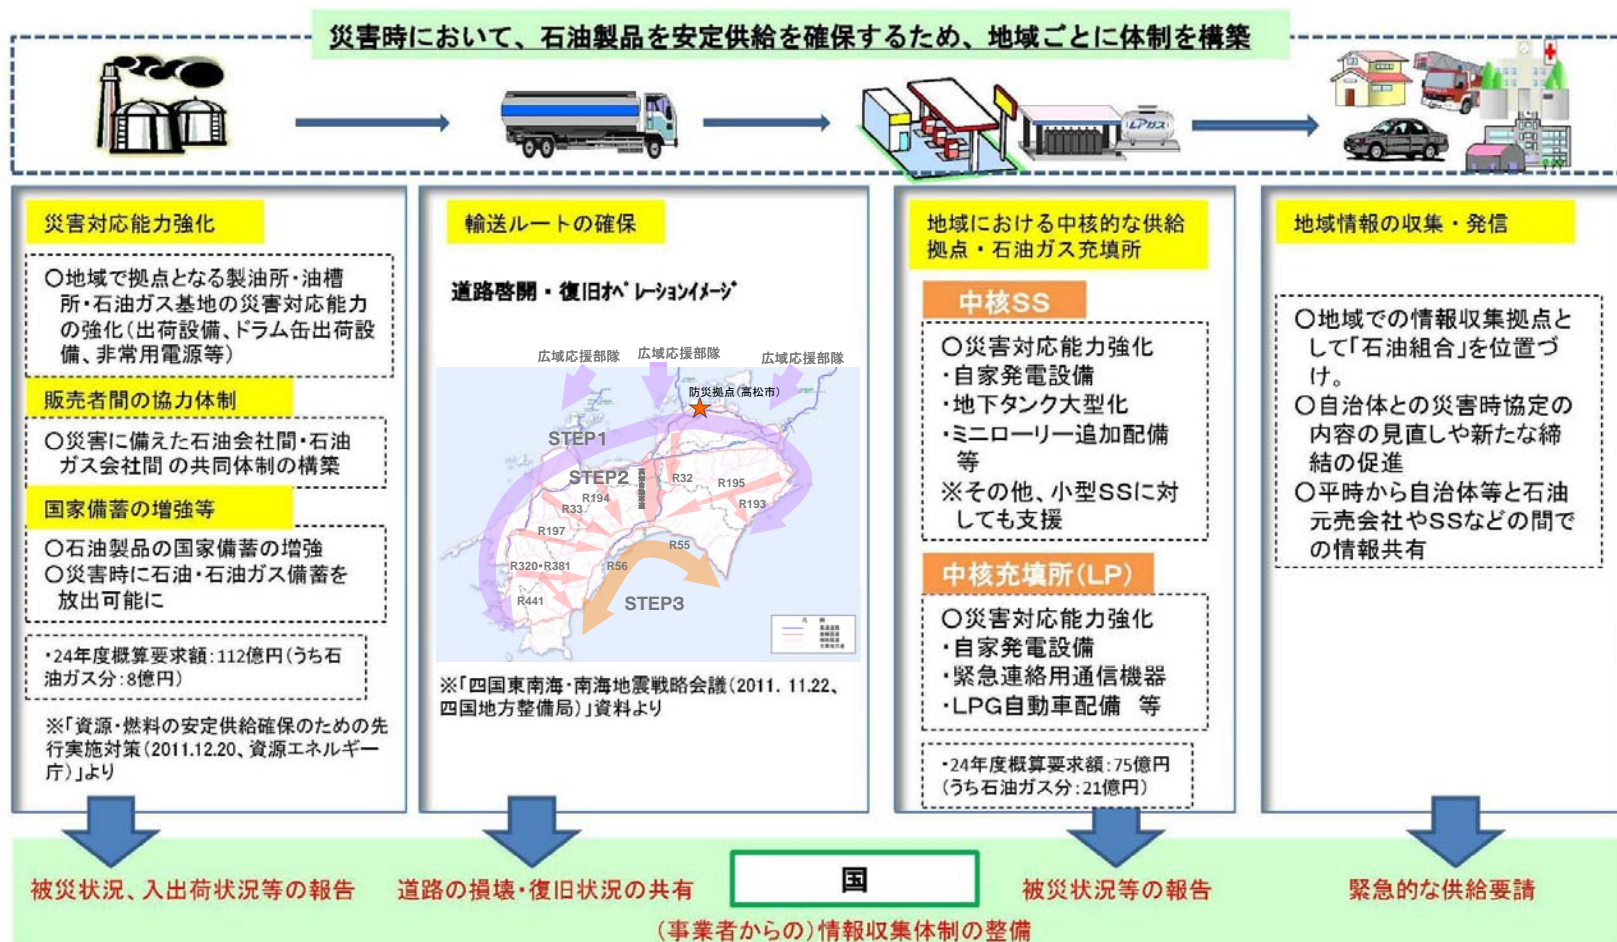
災害時において、石油製品を安定供給を確保するため、地域ごとに体制を構築

LPガス

災害対応能力強化

○地域で拠点となる製油所・油槽所・石油ガス基地の災害対応能力の強化（出荷設備、ドラム缶出荷設備、非常用電源等）

販売者間の協力体制

○災害に備えた石油会社間・石油ガス会社間 の共同体制の構築

国家備蓄の増強等

○石油製品の国家備蓄の増強
○災害時に石油・石油ガス備蓄を放出可能に

・24年度概算要求額：112億円（うち石油ガス分：8億円）

※「資源・燃料の安定供給確保のための先行実施対策（2011.12.20、資源エネルギー庁）」より

輸送ルートの確保

道路啓開・復旧オペレーションイメージ

広域応援部隊　広域応援部隊　広域応援部隊
防災拠点（高松市）
STEP1
STEP2
STEP3
R32　R195　R193　R194　R33　R197　R55　R320・R381　R56　R441

※「四国東南海・南海地震戦略会議（2011. 11.22、四国地方整備局）」資料より

地域における中核的な供給拠点・石油ガス充填所

中核SS

○災害対応能力強化
・自家発電設備
・地下タンク大型化
・ミニローリー追加配備　等
※その他、小型SSに対しても支援

中核充填所（LP）

○災害対応能力強化
・自家発電設備
・緊急連絡用通信機器
・LPG自動車配備　等

・24年度概算要求額：75億円（うち石油ガス分：21億円）

地域情報の収集・発信

○地域での情報収集拠点として「石油組合」を位置づけ。
○自治体との災害時協定の内容の見直しや新たな締結の促進
○平時から自治体等と石油元売会社やSSなどの間での情報共有

被災状況、入出荷状況等の報告　道路の損壊・復旧状況の共有　国　被災状況等の報告　緊急的な供給要請

（事業者からの）情報収集体制の整備